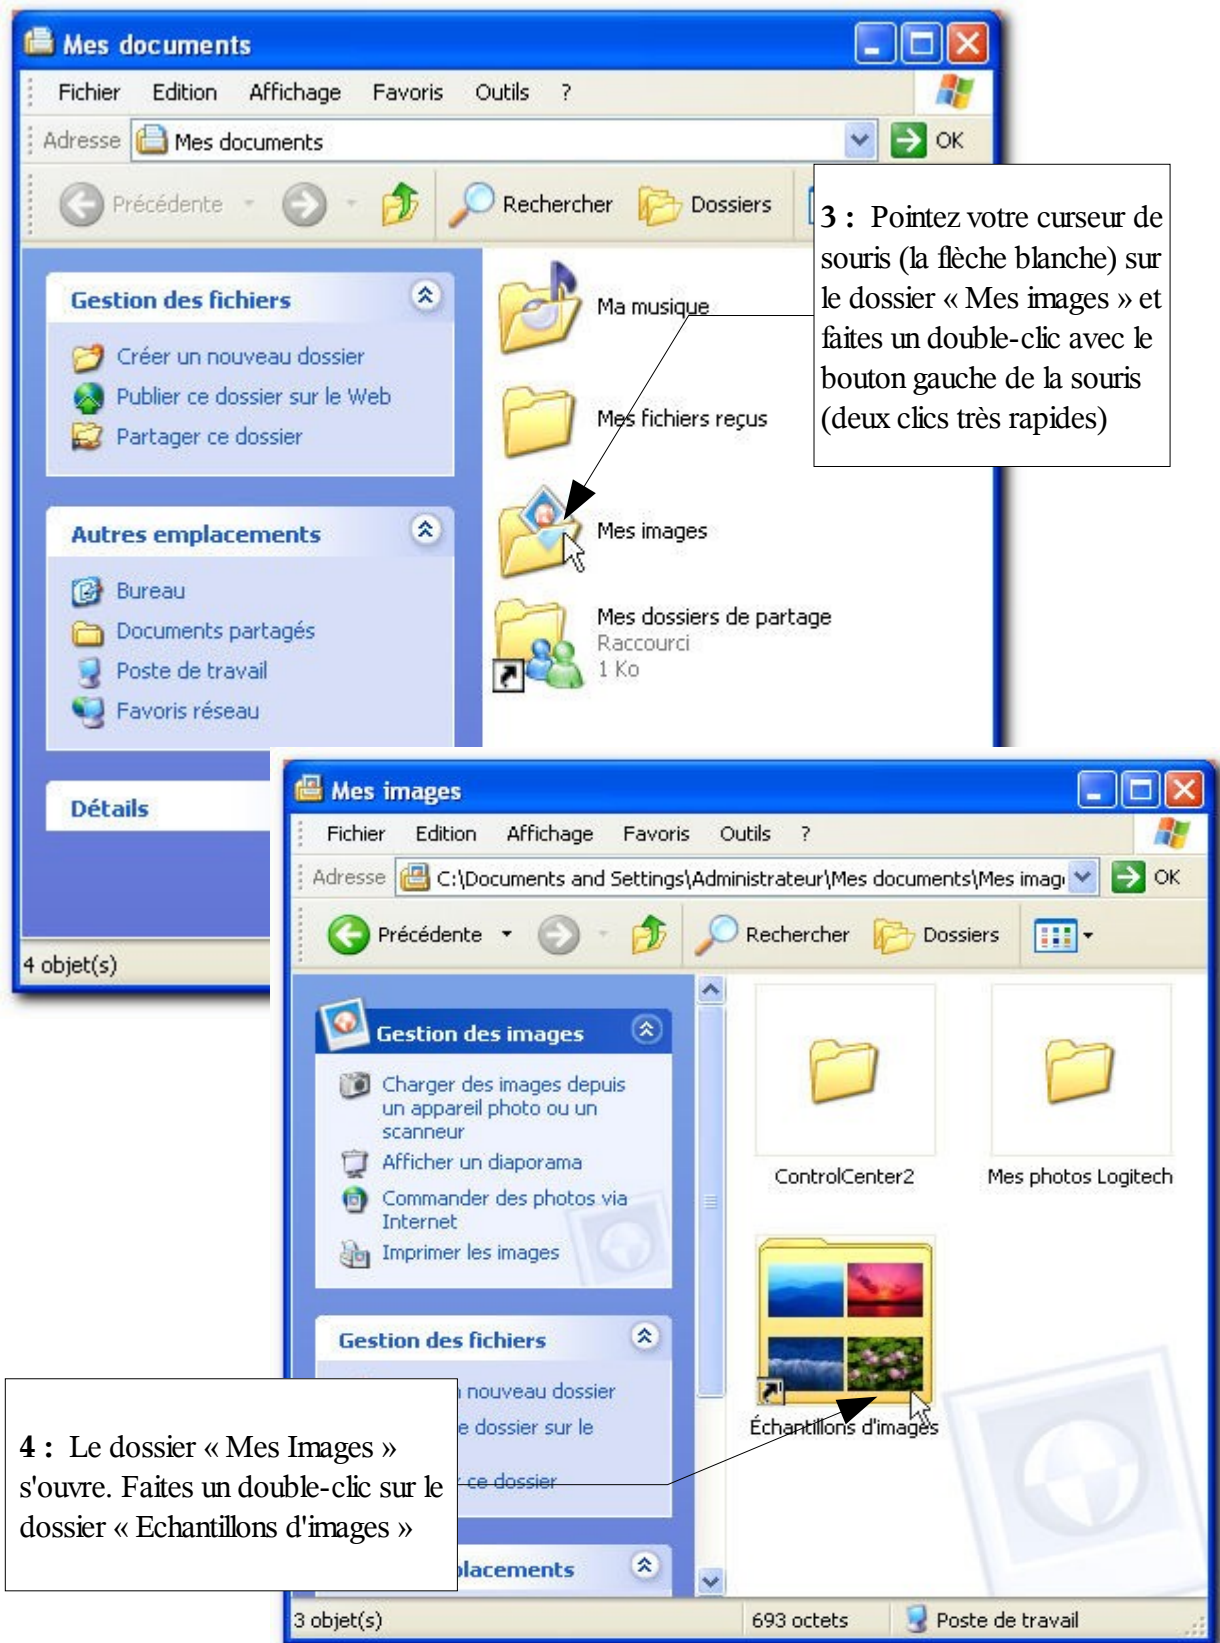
Mes documents

Fichier Edition Affichage Favoris Outils ?

Adresse Mes documents OK

Précédente Rechercher Dossiers

Gestion des fichiers

Créer un nouveau dossier
Publier ce dossier sur le Web
Partager ce dossier

Autres emplacements

Bureau
Documents partagés
Poste de travail
Favoris réseau

Détails

4 objet(s)

Ma musique

Mes fichiers reçus

Mes images

Mes dossiers de partage
Raccourci
1 Ko

3 : Pointez votre curseur de souris (la flèche blanche) sur le dossier « Mes images » et faites un double-clic avec le bouton gauche de la souris (deux clics très rapides)

Mes images

Fichier Edition Affichage Favoris Outils ?

Adresse C:\Documents and Settings\Administrateur\Mes documents\Mes imag OK

Précédente Rechercher Dossiers

Gestion des images

Charger des images depuis un appareil photo ou un scanneur
Afficher un diaporama
Commander des photos via Internet
Imprimer les images

Gestion des fichiers

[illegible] nouveau dossier
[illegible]e dossier sur le
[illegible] ce dossier

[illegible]placements

ControlCenter2

Mes photos Logitech

Échantillons d'images

4 : Le dossier « Mes Images » s'ouvre. Faites un double-clic sur le dossier « Echantillons d'images »

3 objet(s) 693 octets Poste de travail